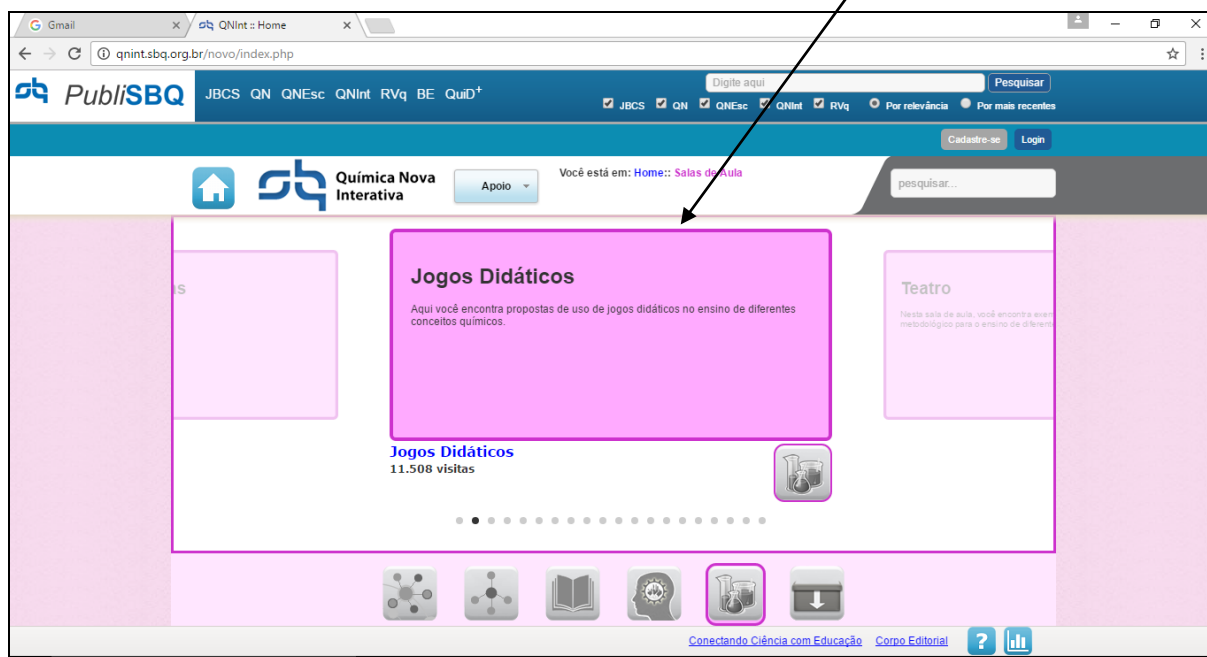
Gmail
QNInt :: Home
qnint.sbq.org.br/novo/index.php

PubliSBQ JBCS QN QNEsc QNInt RVq BE QuiD$^+$
Digite aqui
Pesquisar
JBCS QN QNEsc QNInt RVq Por relevância Por mais recentes
Cadastre-se Login

Química Nova Interativa
Apoio
Você está em: Home:: Salas de Aula
pesquisar...

as

Jogos Didáticos
Aqui você encontra propostas de uso de jogos didáticos no ensino de diferentes conceitos químicos.

Teatro
Nesta sala de aula, você encontra exem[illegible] metodológico para o ensino de diferente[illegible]

Jogos Didáticos
11.508 visitas

Conectando Ciência com Educação Corpo Editorial
?